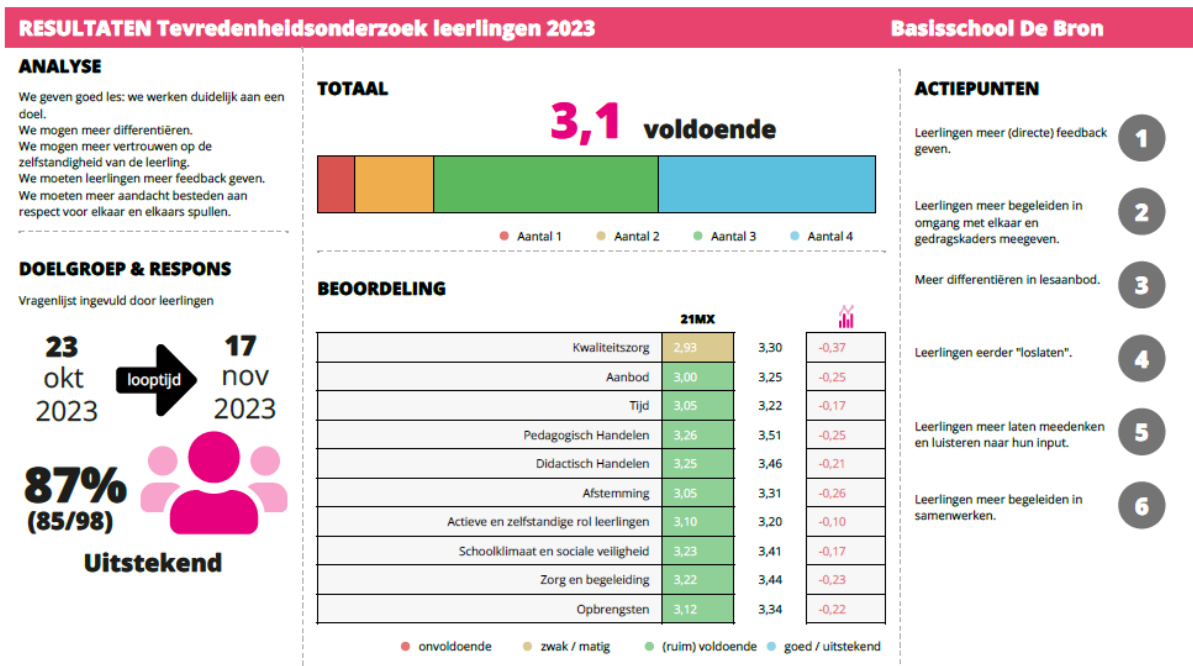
RESULTATEN Tevredenheidsonderzoek leerlingen 2023

Basisschool De Bron

ANALYSE

We geven goed les: we werken duidelijk aan een doel.
We mogen meer differentiëren.
We mogen meer vertrouwen op de zelfstandigheid van de leerling.
We moeten leerlingen meer feedback geven.
We moeten meer aandacht besteden aan respect voor elkaar en elkaars spullen.

DOELGROEP & RESPONS

Vragenlijst ingevuld door leerlingen

23 okt 2023

looptijd

17 nov 2023

87%
(85/98)

Uitstekend

TOTAAL

3,1 voldoende

Aantal 1 Aantal 2 Aantal 3 Aantal 4

BEOORDELING

| | 21MX | | |
|---|---|---|---|
| Kwaliteitszorg | 2,93 | 3,30 | -0,37 |
| Aanbod | 3,00 | 3,25 | -0,25 |
| Tijd | 3,05 | 3,22 | -0,17 |
| Pedagogisch Handelen | 3,26 | 3,51 | -0,25 |
| Didactisch Handelen | 3,25 | 3,46 | -0,21 |
| Afstemming | 3,05 | 3,31 | -0,26 |
| Actieve en zelfstandige rol leerlingen | 3,10 | 3,20 | -0,10 |
| Schoolklimaat en sociale veiligheid | 3,23 | 3,41 | -0,17 |
| Zorg en begeleiding | 3,22 | 3,44 | -0,23 |
| Opbrengsten | 3,12 | 3,34 | -0,22 |

onvoldoende zwak / matig (ruim) voldoende goed / uitstekend

ACTIEPUNTEN

Leerlingen meer (directe) feedback geven. 1

Leerlingen meer begeleiden in omgang met elkaar en gedragskaders meegeven. 2

Meer differentiëren in lesaanbod. 3

Leerlingen eerder "loslaten". 4

Leerlingen meer laten meedenken en luisteren naar hun input. 5

Leerlingen meer begeleiden in samenwerken. 6